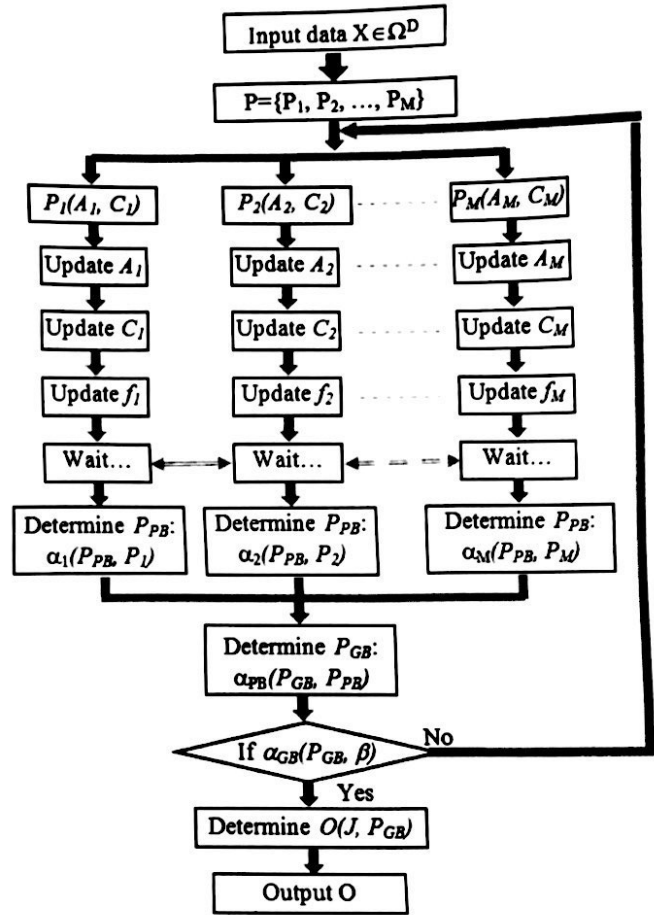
Input data $X \in \Omega^D$

$P = \{P_1, P_2, \ldots, P_M\}$

$P_1(A_1, C_1)$

$P_2(A_2, C_2)$

$P_M(A_M, C_M)$

Update $A_1$

Update $A_2$

Update $A_M$

Update $C_1$

Update $C_2$

Update $C_M$

Update $f_1$

Update $f_2$

Update $f_M$

Wait…

Wait…

Wait…

Determine $P_{PB}$: $\alpha_1(P_{PB}, P_1)$

Determine $P_{PB}$: $\alpha_2(P_{PB}, P_2)$

Determine $P_{PB}$: $\alpha_M(P_{PB}, P_M)$

Determine $P_{GB}$: $\alpha_{PB}(P_{GB}, P_{PB})$

If $\alpha_{GB}(P_{GB}, \beta)$

No

Yes

Determine $O(J, P_{GB})$

Output O